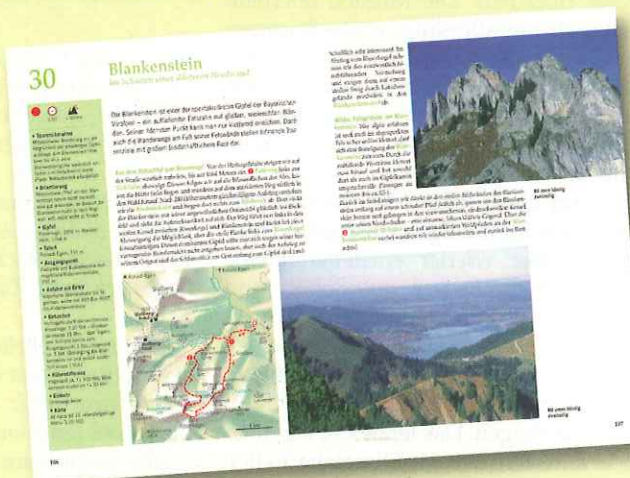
30

Blankenstein

Im Schatten einer schöneren Nachbarin

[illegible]

Der Blankenstein ist einer der spektakulärsten Gipfel der Bayerischen Voralpen – ein auffallender Felszahn mit glatten, senkrechten Wänden. Seinen höchsten Punkt kann nur ein Kletterer erreichen. Doch auch die Wanderung am Fuß seiner Felswände bietet fantastische Eindrücke und einen großen landschaftlichen Reiz dar.

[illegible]

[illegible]

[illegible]

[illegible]

106

107